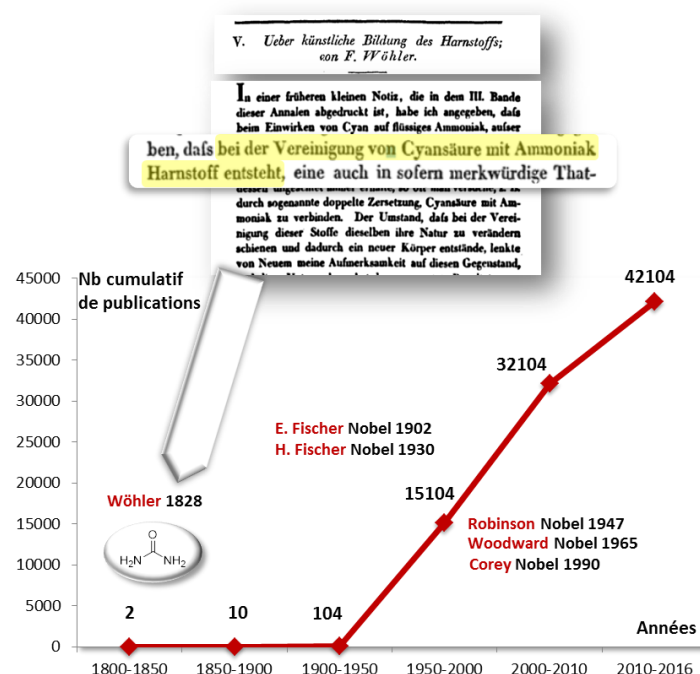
V. Ueber künstliche Bildung des Harnstoffs; von F. Wöhler.

In einer früheren kleinen Notiz, die in dem III. Bande dieser Annalen abgedruckt ist, habe ich angegeben, dafs beim Einwirken von Cyan auf flüssiges Ammoniak, aufser

ben, dafs bei der Vereinigung von Cyansäure mit Ammoniak Harnstoff entsteht, eine auch in sofern merkwürdige That-

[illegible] durch sogenannte doppelte Zersetzung, Cyansäure mit Ammoniak zu verbinden. Der Umstand, dafs bei der Vereinigung dieser Stoffe dieselben ihre Natur zu verändern schienen und dadurch ein neuer Körper entstände, lenkte von Neuem meine Aufmerksamkeit auf diesen Gegenstand, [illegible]

Nb cumulatif de publications

45000
40000
35000
30000
25000
20000
15000
10000
5000
0

Wöhler 1828

$H_2N$ $NH_2$

E. Fischer Nobel 1902
H. Fischer Nobel 1930

Robinson Nobel 1947
Woodward Nobel 1965
Corey Nobel 1990

2
10
104
15104
32104
42104

Années

1800-1850
1850-1900
1900-1950
1950-2000
2000-2010
2010-2016